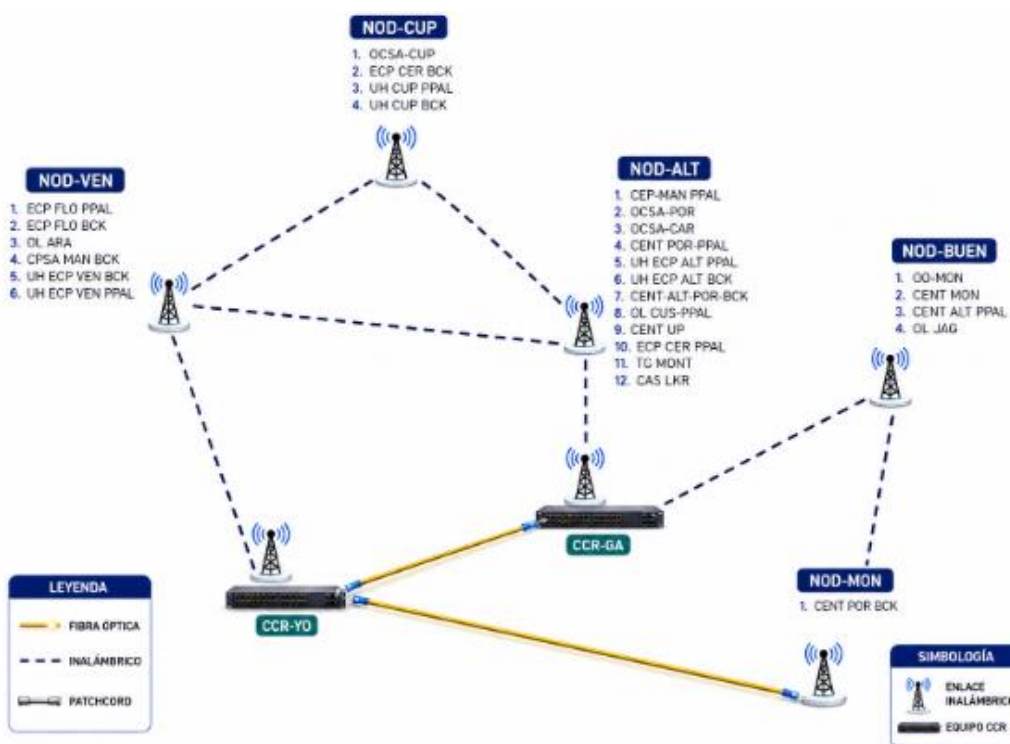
NOD-CUP
1. OCSA-CUP
2. ECP CER BCK
3. UH CUP PPAL
4. UH CUP BCK

NOD-VEN
1. ECP FLO PPAL
2. ECP FLO BCK
3. OL ARA
4. CPSA MAN BCK
5. UH ECP VEN BCK
6. UH ECP VEN PPAL

NOD-ALT
1. CEP-MAN PPAL
2. OCSA-POR
3. OCSA-CAR
4. CENT POR-PPAL
5. UH ECP ALT PPAL
6. UH ECP ALT BCK
7. CENT-ALT-POR-BCK
8. OL CUS-PPAL
9. CENT UP
10. ECP CER PPAL
11. TC MONT
12. CAS LKR

NOD-BUEN
1. OO-MON
2. CENT MON
3. CENT ALT PPAL
4. OL JAG

CCR-GA

NOD-MON
1. CENT POR BCK

CCR-YO

LEYENDA
FIBRA ÓPTICA
INALÁMBRICO
PATCHCORD

SIMBOLOGÍA
ENLACE INALÁMBRICO
EQUIPO CCR